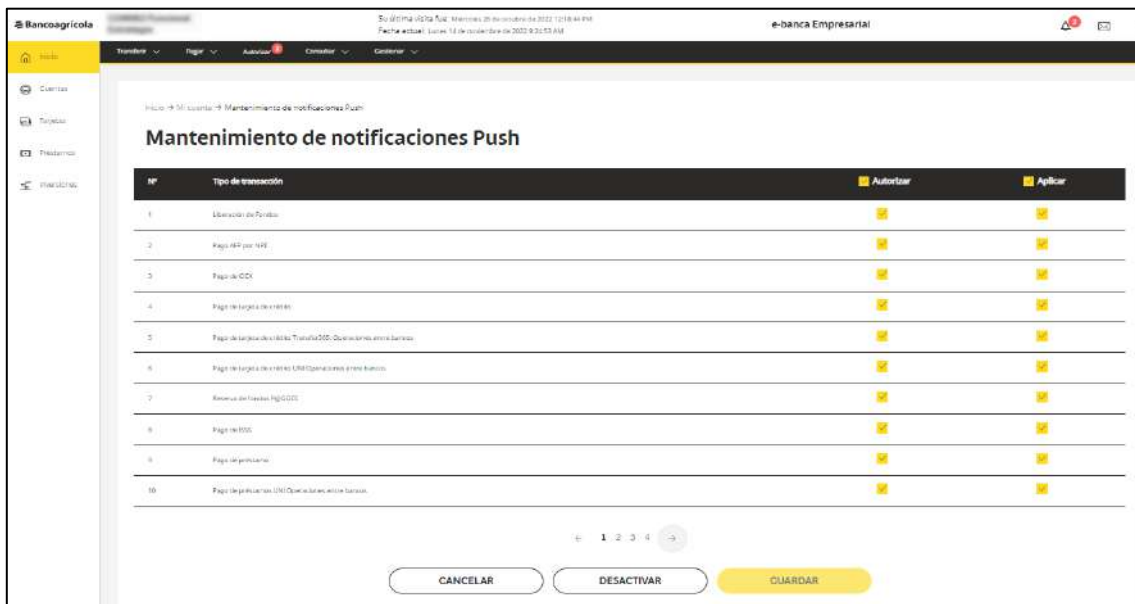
Bancoagrícola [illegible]

Su última visita fue: Miércoles 26 de octubre de 2022 12:18:44 PM
Fecha actual: Lunes 14 de noviembre de 2022 9:31:53 AM

e-banca Empresarial

Inicio
Cuentas
Tarjetas
Préstamos
Inversiones

Transferir
Pagar
Autorizar
Consultar
Gestionar

Inicio → Mi cuenta → Mantenimiento de notificaciones Push

Mantenimiento de notificaciones Push

| Nº | Tipo de transacción | Autorizar | Aplicar |
|---|---|---|---|
| 1 | Liberación de Fondos | | |
| 2 | Pago AFP por NPE | | |
| 3 | Pago de CCX | | |
| 4 | Pago de tarjeta de crédito | | |
| 5 | Pago de tarjeta de crédito Transfer365: Operaciones entre bancos | | |
| 6 | Pago de tarjeta de crédito UNI Operaciones entre bancos | | |
| 7 | Reserva de fondos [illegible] | | |
| 8 | Pago de ISSS | | |
| 9 | Pago de préstamo | | |
| 10 | Pago de préstamo UNI Operaciones entre bancos | | |

← 1 2 3 4 →

CANCELAR
DESACTIVAR
GUARDAR